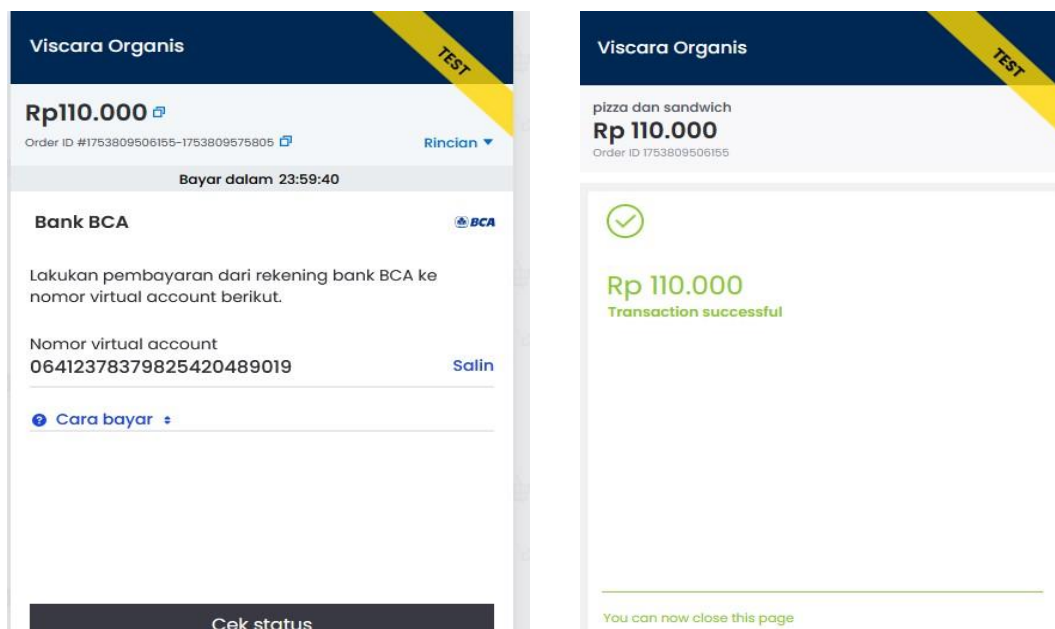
Viscara Organis

TEST

Rp110.000

Order ID #1753809506155-1753809575805

Rincian ▾

Bayar dalam 23:59:40

Bank BCA

BCA

Lakukan pembayaran dari rekening bank BCA ke nomor virtual account berikut.

Nomor virtual account
06412378379825420489019

Salin

Cara bayar

Cek status

Viscara Organis

TEST

pizza dan sandwich
Rp 110.000
Order ID 1753809506155

Rp 110.000
Transaction successful

You can now close this page